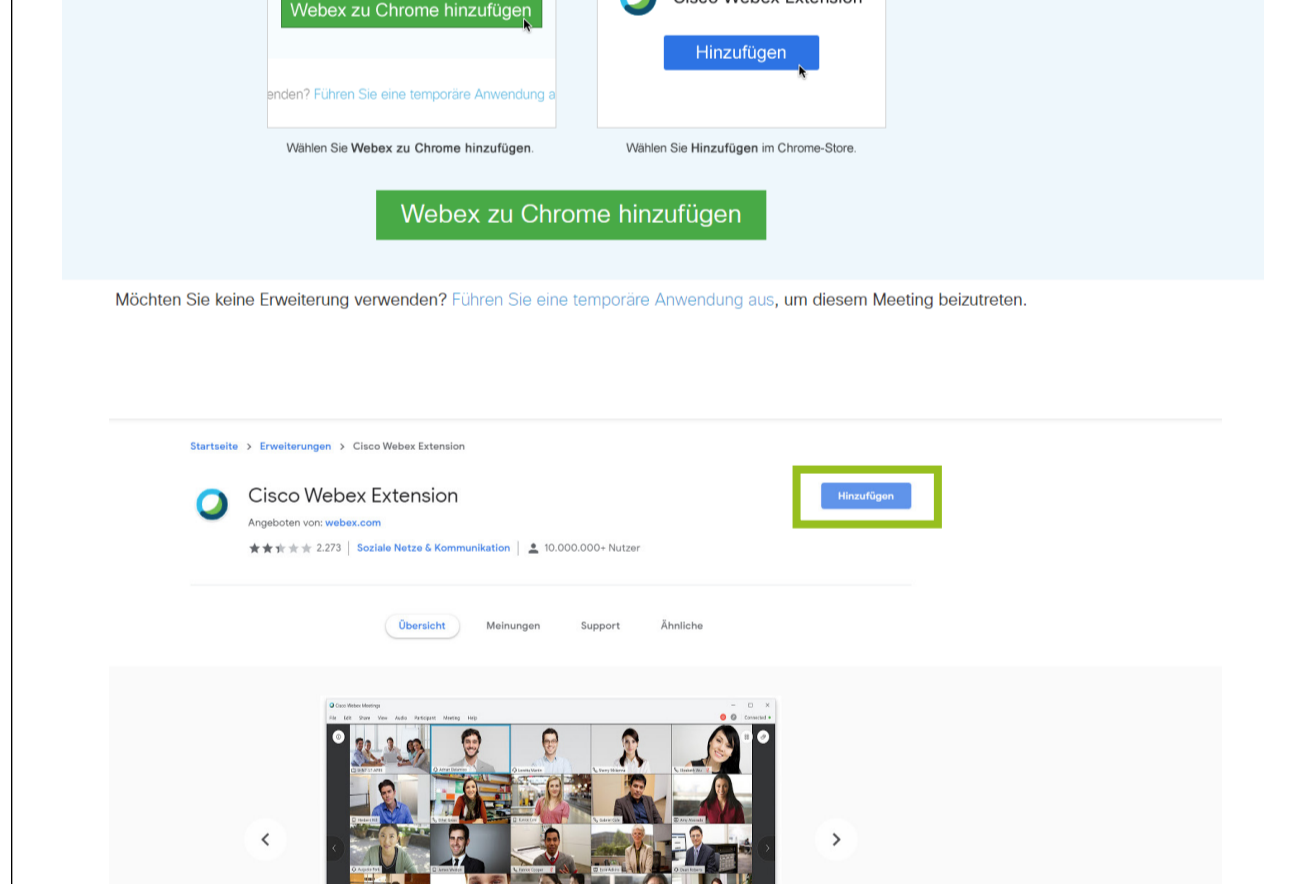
Webex zu Chrome hinzufügen

enden? Führen Sie eine temporäre Anwendung a

Wählen Sie **Webex zu Chrome hinzufügen**.

Cisco Webex Extension

Hinzufügen

Wählen Sie **Hinzufügen** im Chrome-Store.

Webex zu Chrome hinzufügen

Möchten Sie keine Erweiterung verwenden? Führen Sie eine temporäre Anwendung aus, um diesem Meeting beizutreten.

Startseite > Erweiterungen > Cisco Webex Extension

Cisco Webex Extension

Angeboten von: webex.com

2.273 | Soziale Netze & Kommunikation | 10.000.000+ Nutzer

Hinzufügen

Übersicht Meinungen Support Ähnliche

Cisco Webex Meetings

File Edit Share View Audio Participant Meeting Help

Connected